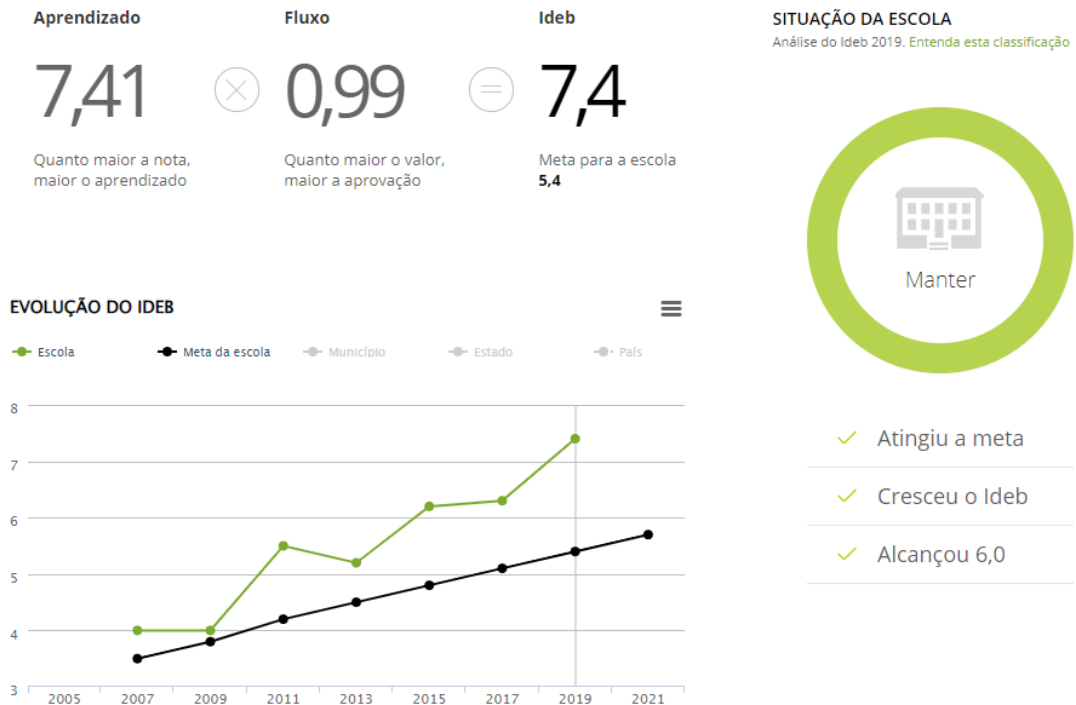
Aprendizado

7,41

Quanto maior a nota, maior o aprendizado

Fluxo

0,99

Quanto maior o valor, maior a aprovação

Ideb

7,4

Meta para a escola
5,4

SITUAÇÃO DA ESCOLA
Análise do Ideb 2019. Entenda esta classificação

Manter

EVOLUÇÃO DO IDEB

Escola
Meta da escola
Município
Estado
País

8
7
6
5
4
3

2005
2007
2009
2011
2013
2015
2017
2019
2021

Atingiu a meta
Cresceu o Ideb
Alcançou 6,0